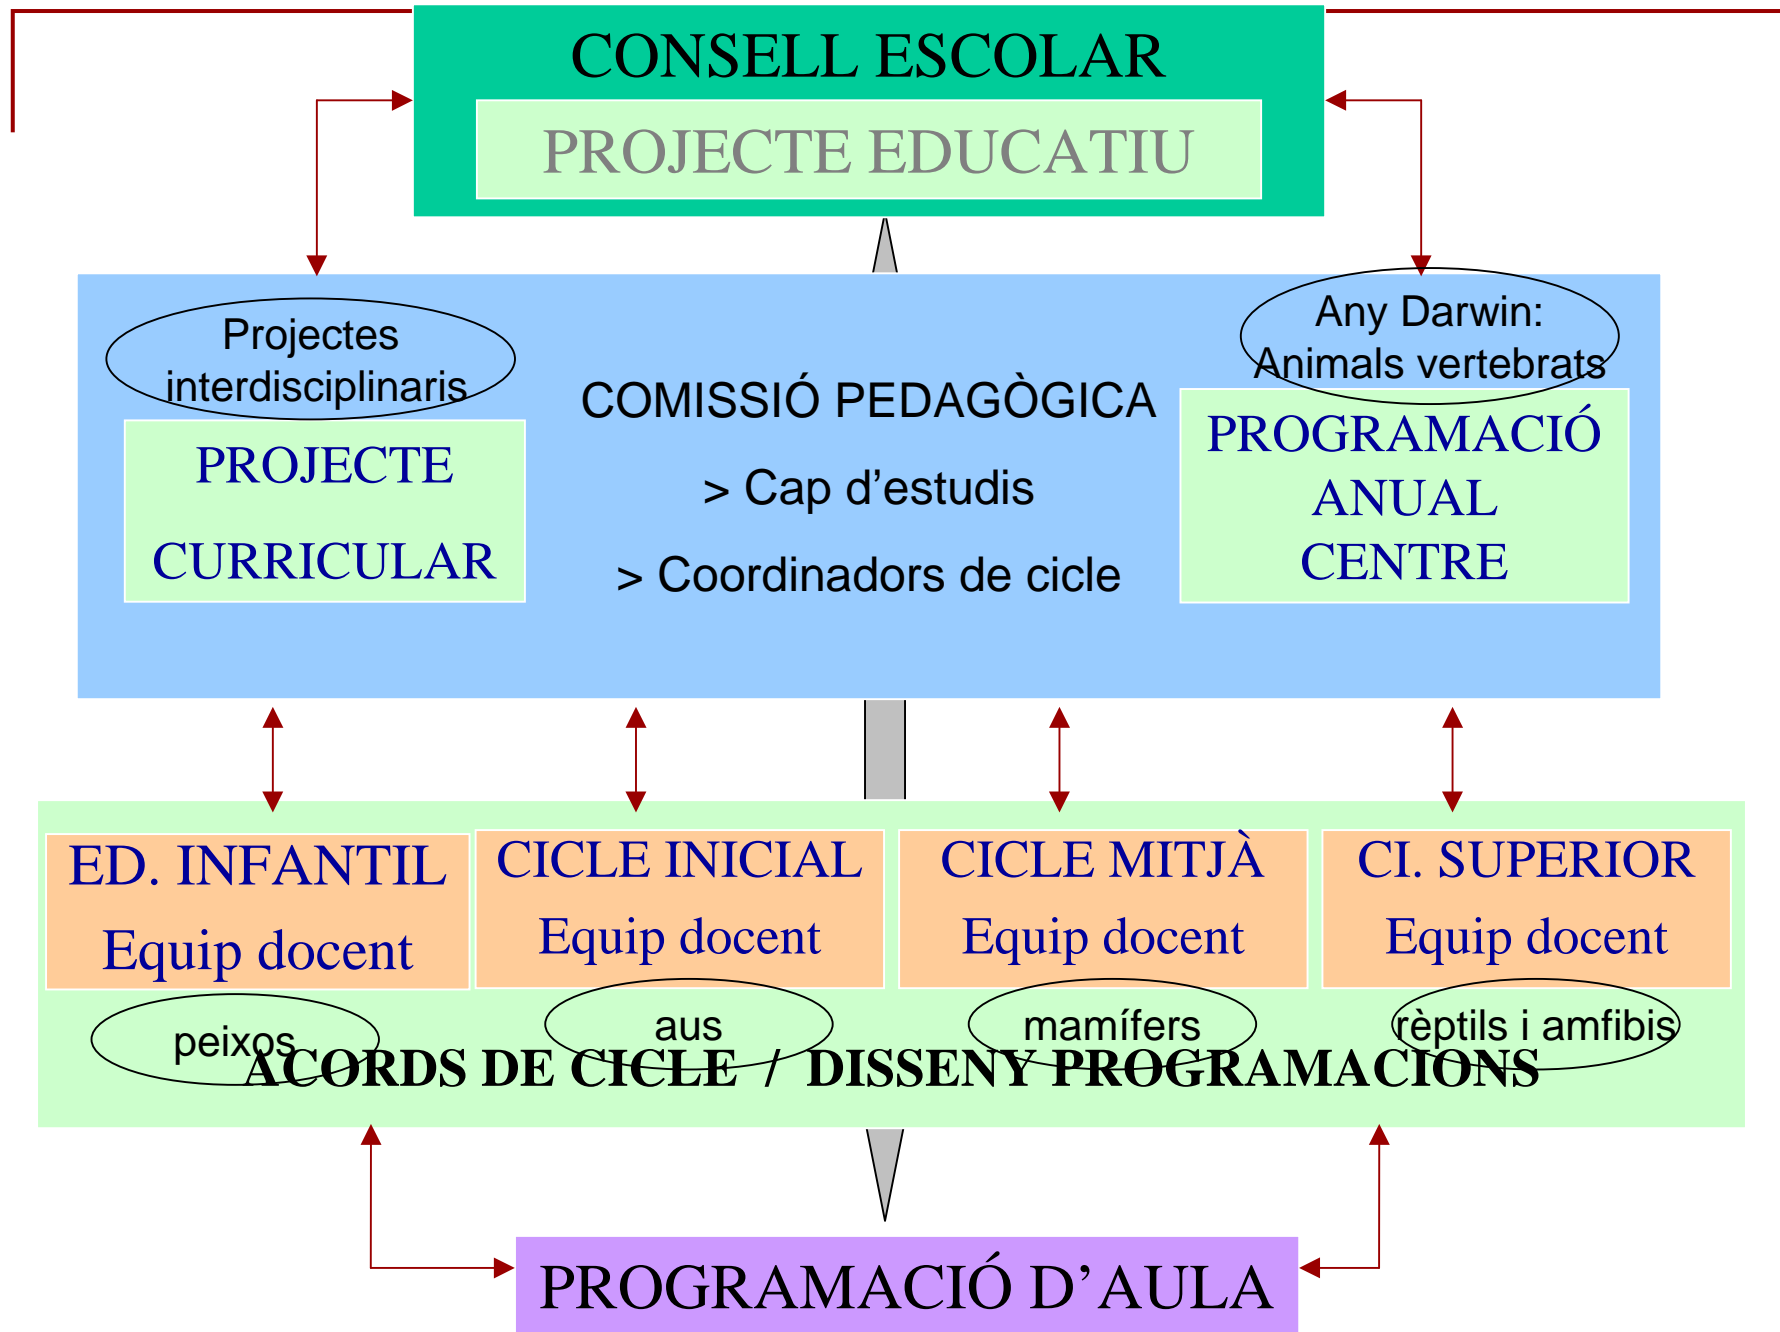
CONSELL ESCOLAR

PROJECTE EDUCATIU

Projectes interdisciplinaris

PROJECTE

CURRICULAR

COMISSIÓ PEDAGÒGICA

> Cap d'estudis

> Coordinadors de cicle

Any Darwin: Animals vertebrats

PROGRAMACIÓ ANUAL CENTRE

ED. INFANTIL
Equip docent

CICLE INICIAL
Equip docent

CICLE MITJÀ
Equip docent

CI. SUPERIOR
Equip docent

peixos

aus

mamífers

rèptils i amfibis

ACORDS DE CICLE / DISSENY PROGRAMACIONS

PROGRAMACIÓ D'AULA